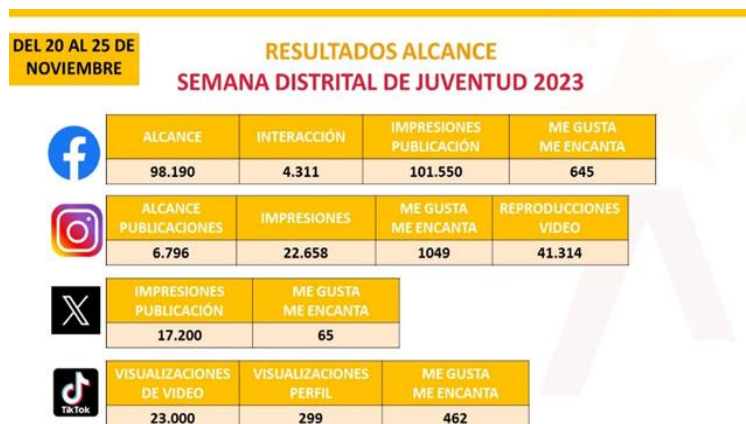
DEL 20 AL 25 DE NOVIEMBRE

RESULTADOS ALCANCE
SEMANA DISTRITAL DE JUVENTUD 2023

| ALCANCE | INTERACCIÓN | IMPRESIONES PUBLICACIÓN | ME GUSTA ME ENCANTA |
|---|---|---|---|
| 98.190 | 4.311 | 101.550 | 645 |

| ALCANCE PUBLICACIONES | IMPRESIONES | ME GUSTA ME ENCANTA | REPRODUCCIONES VIDEO |
|---|---|---|---|
| 6.796 | 22.658 | 1049 | 41.314 |

| IMPRESIONES PUBLICACIÓN | ME GUSTA ME ENCANTA |
|---|---|
| 17.200 | 65 |

TikTok

| VISUALIZACIONES DE VIDEO | VISUALIZACIONES PERFIL | ME GUSTA ME ENCANTA |
|---|---|---|
| 23.000 | 299 | 462 |